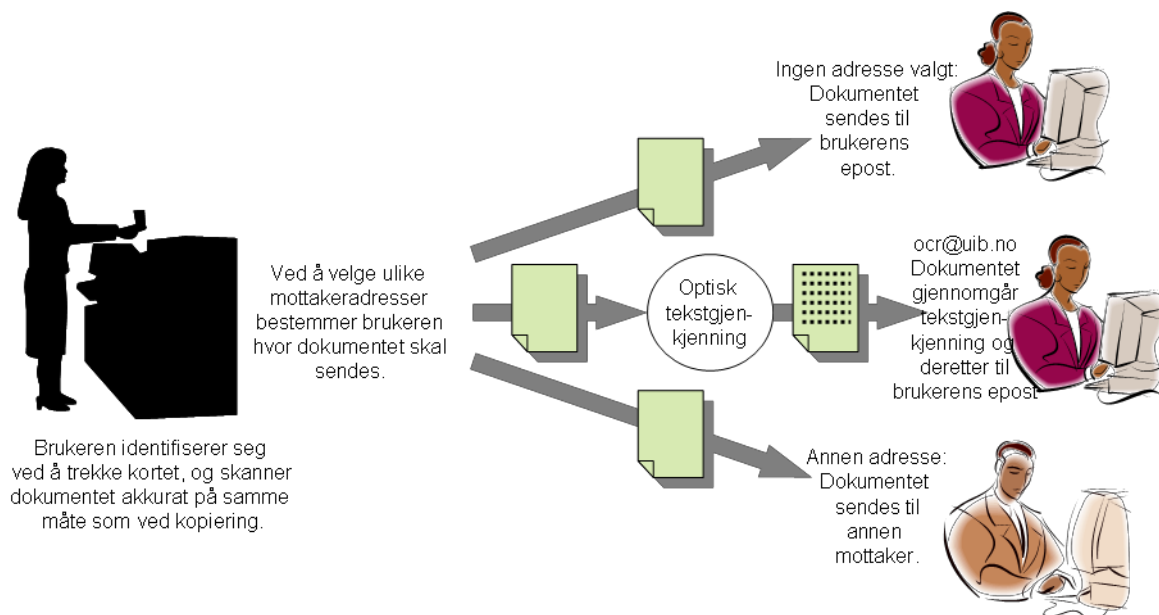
Brukeren identifiserer seg ved å trekke kortet, og skanner dokumentet akkurat på samme måte som ved kopiering.

Ved å velge ulike mottakeradresser bestemmer brukeren hvor dokumentet skal sendes.

Ingen adresse valgt: Dokumentet sendes til brukerens epost.

Optisk tekstgjenkjenning

ocr@uib.no Dokumentet gjennomgår tekstgjenkjenning og deretter til brukerens epost

Annen adresse: Dokumentet sendes til annen mottaker.